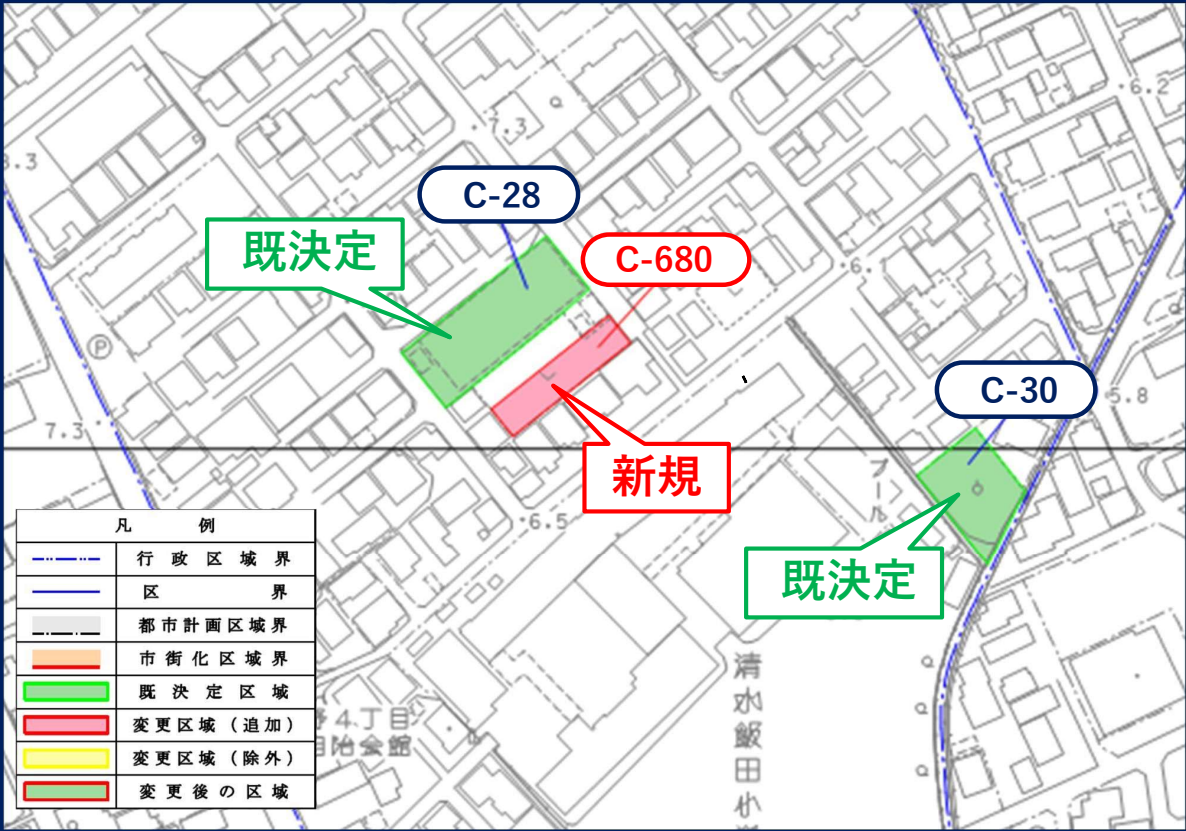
8.3

7.3

C-28

既決定

C-680

6.

6.2

5.8

7.3

新規

C-30

プール

既決定

6.5

清水飯田小

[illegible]4丁目 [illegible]治会館

| 凡　　例 | |
|---|---|
| | 行 政 区 域 界 |
| | 区　　界 |
| | 都市計画区域界 |
| | 市街化区域界 |
| | 既 決 定 区 域 |
| | 変更区域（追加） |
| | 変更区域（除外） |
| | 変 更 後 の 区 域 |